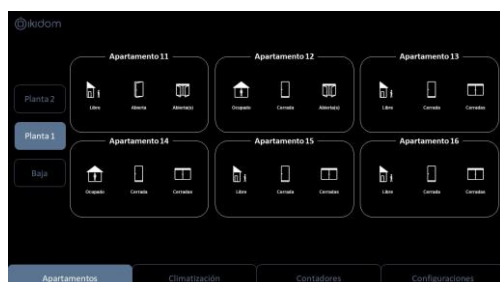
ikidom

Planta 2

Planta 1

Baja

Apartamento 11

Libre Abierta Abierta(s)

Apartamento 12

Ocupado Cerrada Abierta(s)

Apartamento 13

Libre Cerrada Cerradas

Apartamento 14

Ocupado Cerrada Cerradas

Apartamento 15

Libre Cerrada Cerradas

Apartamento 16

Libre Cerrada Cerradas

Apartamentos Climatización Contadores Configuraciones